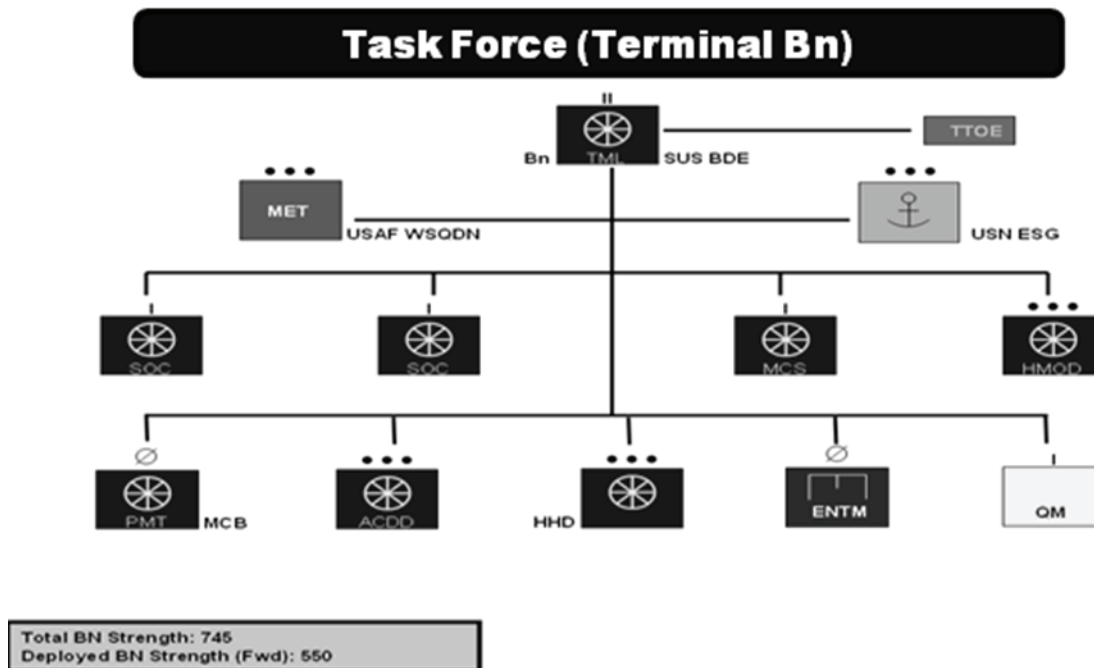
Task Force (Terminal Bn)

II
Bn TML SUS BDE

TTOE

• • •
MET
USAF WSQDN

• • •
USN ESG

I
SOC

I
SOC

I
MCS

• • •
HMOD

Ø
PMT MCB

• • •
ACDD

• • •
HHD

Ø
ENTM

I
QM

Total BN Strength: 745
Deployed BN Strength (Fwd): 550